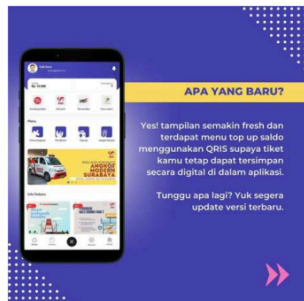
APA YANG BARU?

Yes! tampilan semakin fresh dan terdapat menu top up saldo menggunakan QRIS supaya tiket kamu tetap dapat tersimpan secara digital di dalam aplikasi.

Tunggu apa lagi? Yuk segera update versi terbaru.

Rp 15.000

Menu

ANGKOT MODERN SURABAYA

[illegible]